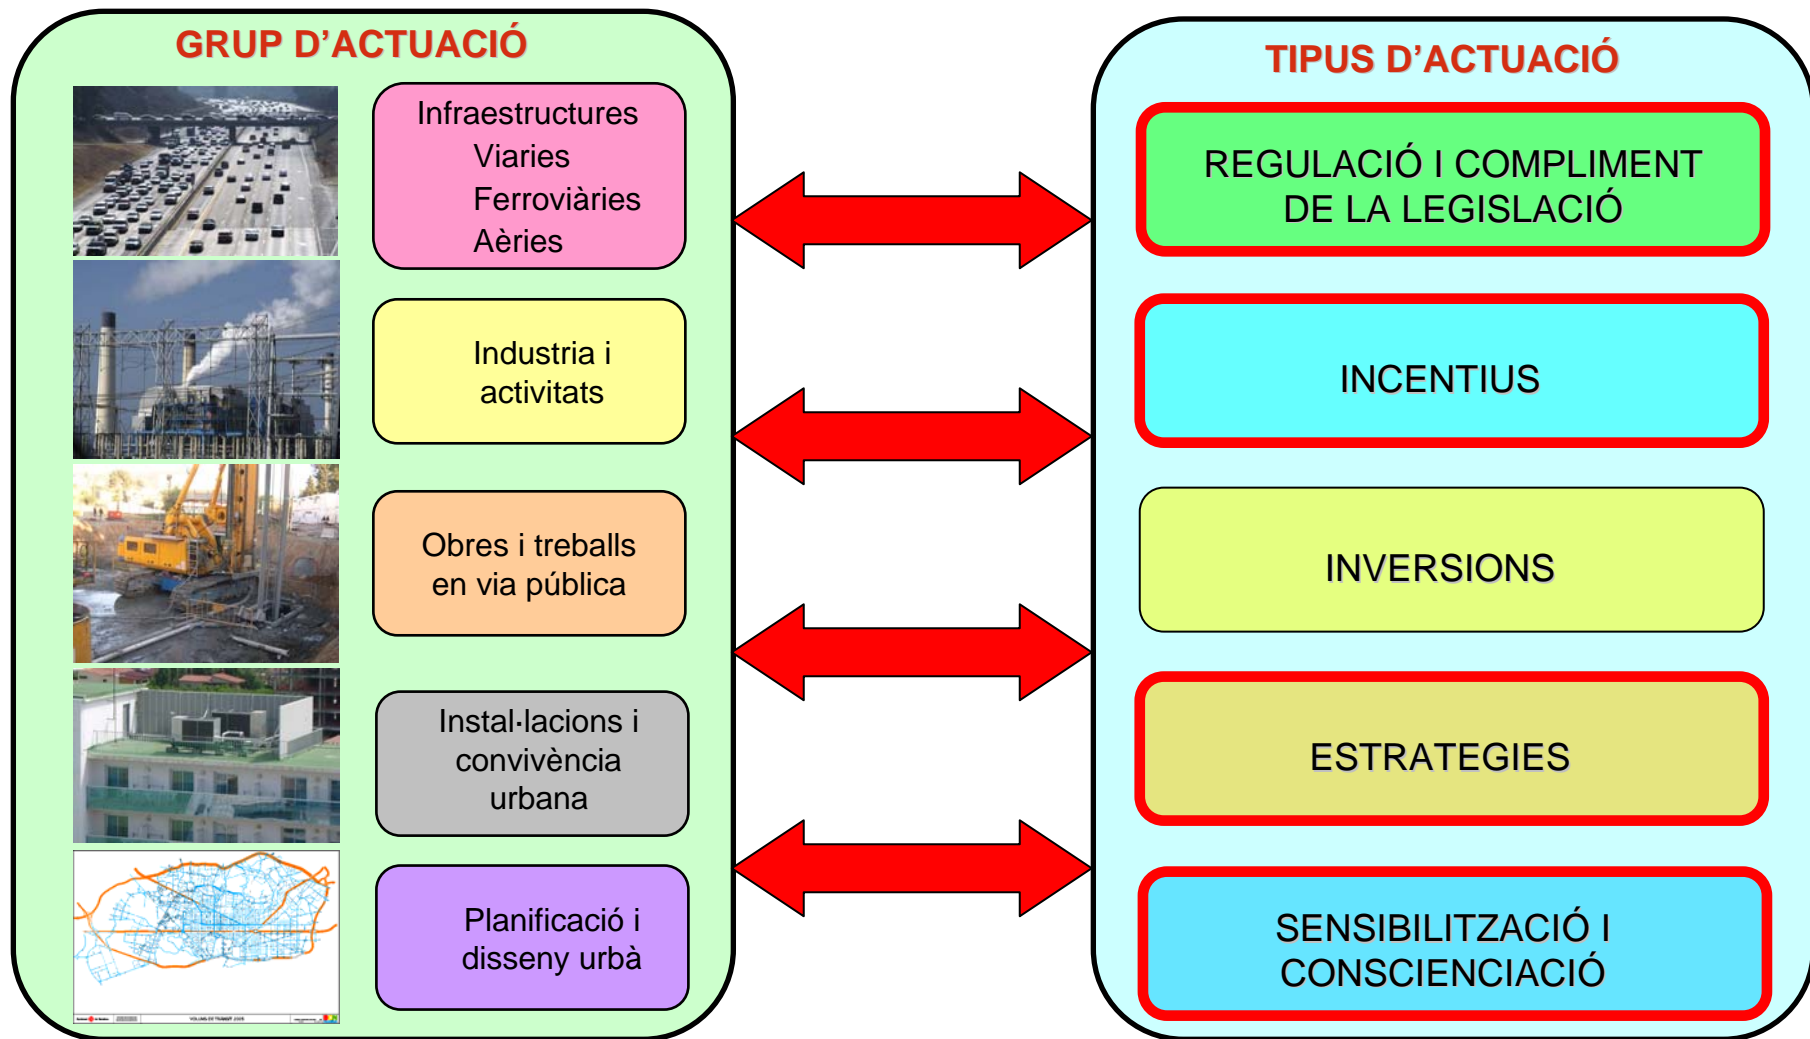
GRUP D'ACTUACIÓ

Infraestructures
Viaries
Ferroviàries
Aèries

Industria i activitats

Obres i treballs en via pública

Instal·lacions i convivència urbana

Planificació i disseny urbà

TIPUS D'ACTUACIÓ

REGULACIÓ I COMPLIMENT DE LA LEGISLACIÓ

INCENTIUS

INVERSIONS

ESTRATEGIES

SENSIBILITZACIÓ I CONSCIENCIACIÓ